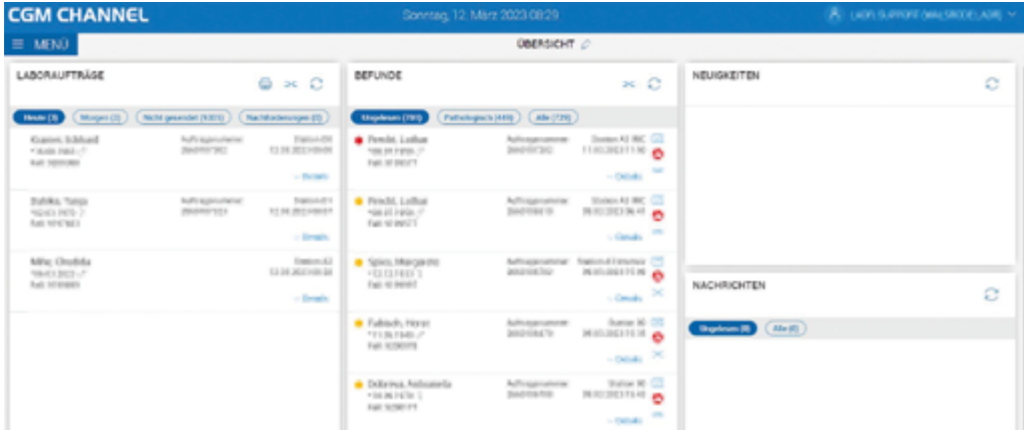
CGM CHANNEL

Sonntag, 12. März 2023 08:29

LABOR SUPPORT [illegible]

≡ MENÜ

ÜBERSICHT

LABORAUFTRÄGE

Heute (3) Morgen (3) Nicht gesendet ([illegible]) Nachforderungen (0)

Kusner, Eckhard
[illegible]
Auftragsnummer
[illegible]
Station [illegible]
12.03.2023 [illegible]
Details

Dubiks, Tanja
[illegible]
Auftragsnummer
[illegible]
Station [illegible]
12.03.2023 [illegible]
Details

Mihe, Ohelida
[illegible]
Station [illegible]
12.03.2023 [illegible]
Details

BEFUNDE

Ungelesen (781) Pathologisch (440) Alle (739)

Fendel, Lothar
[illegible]
Auftragsnummer
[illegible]
Station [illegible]
11.03.2023 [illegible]
Details

Fendel, Lothar
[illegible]
Auftragsnummer
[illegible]
Station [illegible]
08.03.2023 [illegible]
Details

Spiess, Margarete
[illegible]
Auftragsnummer
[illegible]
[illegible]
08.03.2023 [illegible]
Details

Fuhlrodt, Horst
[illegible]
Auftragsnummer
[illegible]
Station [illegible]
08.03.2023 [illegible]
Details

Dobrinsa, Antoanela
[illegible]
Auftragsnummer
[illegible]
Station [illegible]
08.03.2023 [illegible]
Details

NEUIGKEITEN

NACHRICHTEN

Ungelesen (0) Alle (0)